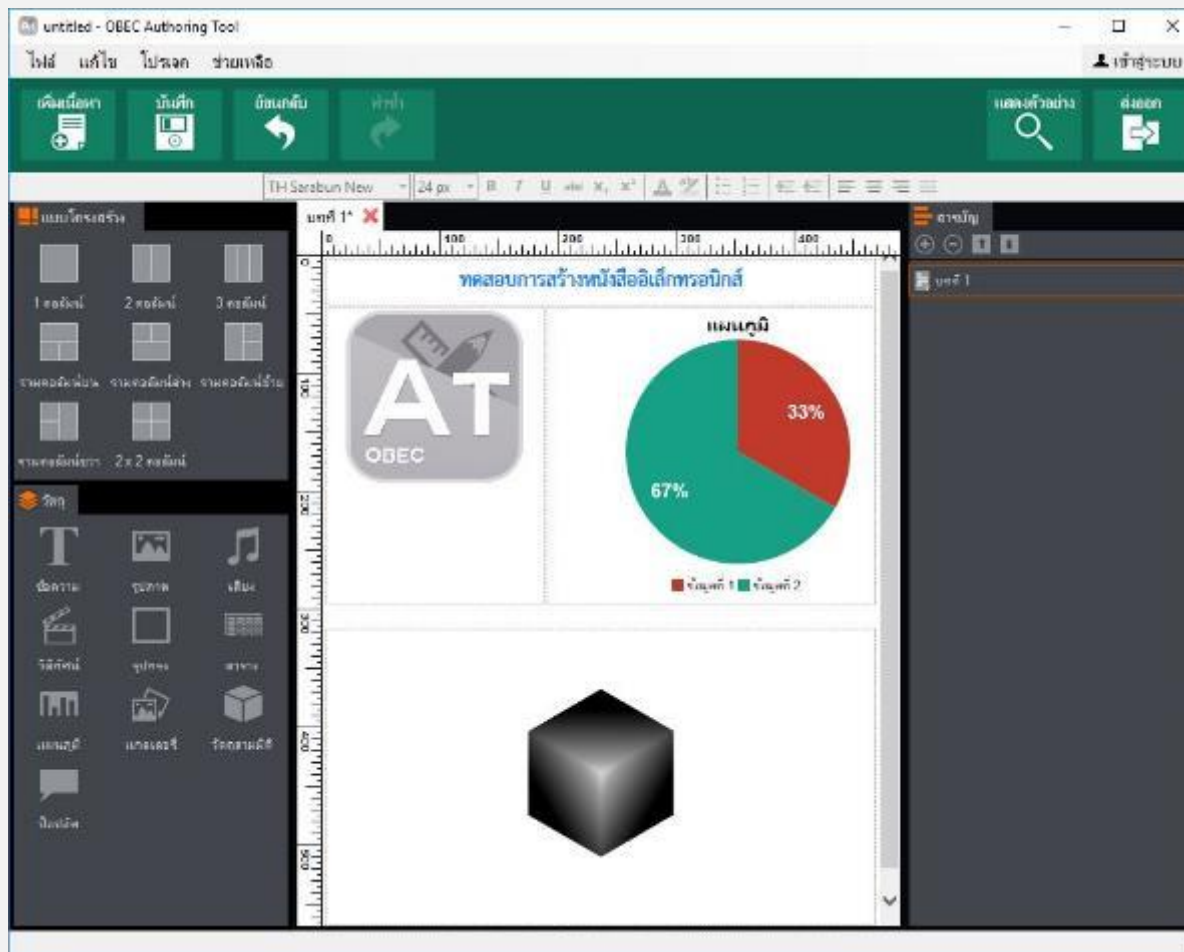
untitled - OBEC Authoring Tool

ไฟล์ แก้ไข โปรแกรม ช่วยเหลือ

เข้าสู่ระบบ

เพิ่มเนื้อหา บันทึก ย้อนกลับ ทำซ้ำ

แสดงตัวอย่าง ส่งออก

TH Sarabun New 24 px

แบบโครงสร้าง

1 คอลัมน์ 2 คอลัมน์ 3 คอลัมน์

รวมคอลัมน์บน รวมคอลัมน์ล่าง รวมคอลัมน์ซ้าย

รวมคอลัมน์ขวา 2 x 2 คอลัมน์

วัตถุ

ข้อความ รูปภาพ เสียง

วีดิทัศน์ รูปทรง ตาราง

แผนภูมิ แกลเลอรี วัตถุสามมิติ

ป้ายคำ

บทที่ 1*

0 100 200 300 400

ทดสอบการสร้างหนังสืออิเล็กทรอนิกส์

AT

OBEC

แผนภูมิ

33%

67%

ข้อมูลที่ 1 ข้อมูลที่ 2

สารบัญ

บทที่ 1